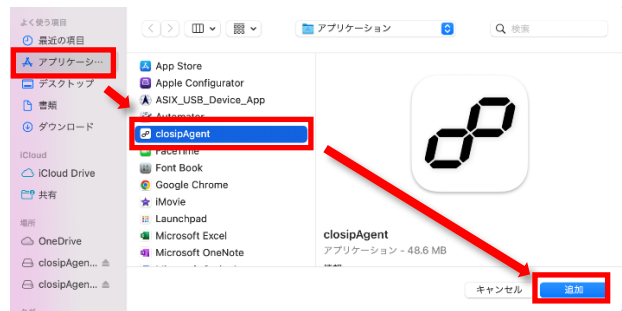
よく使う項目
最近の項目
アプリケーシ…
デスクトップ
書類
ダウンロード
iCloud
iCloud Drive
共有
場所
OneDrive
closipAgen...
closipAgen...

アプリケーション
検索

App Store
Apple Configurator
ASIX_USB_Device_App
Automator
closipAgent
FaceTime
Font Book
Google Chrome
iMovie
Launchpad
Microsoft Excel
Microsoft OneNote

closipAgent
アプリケーション - 48.6 MB

キャンセル
追加